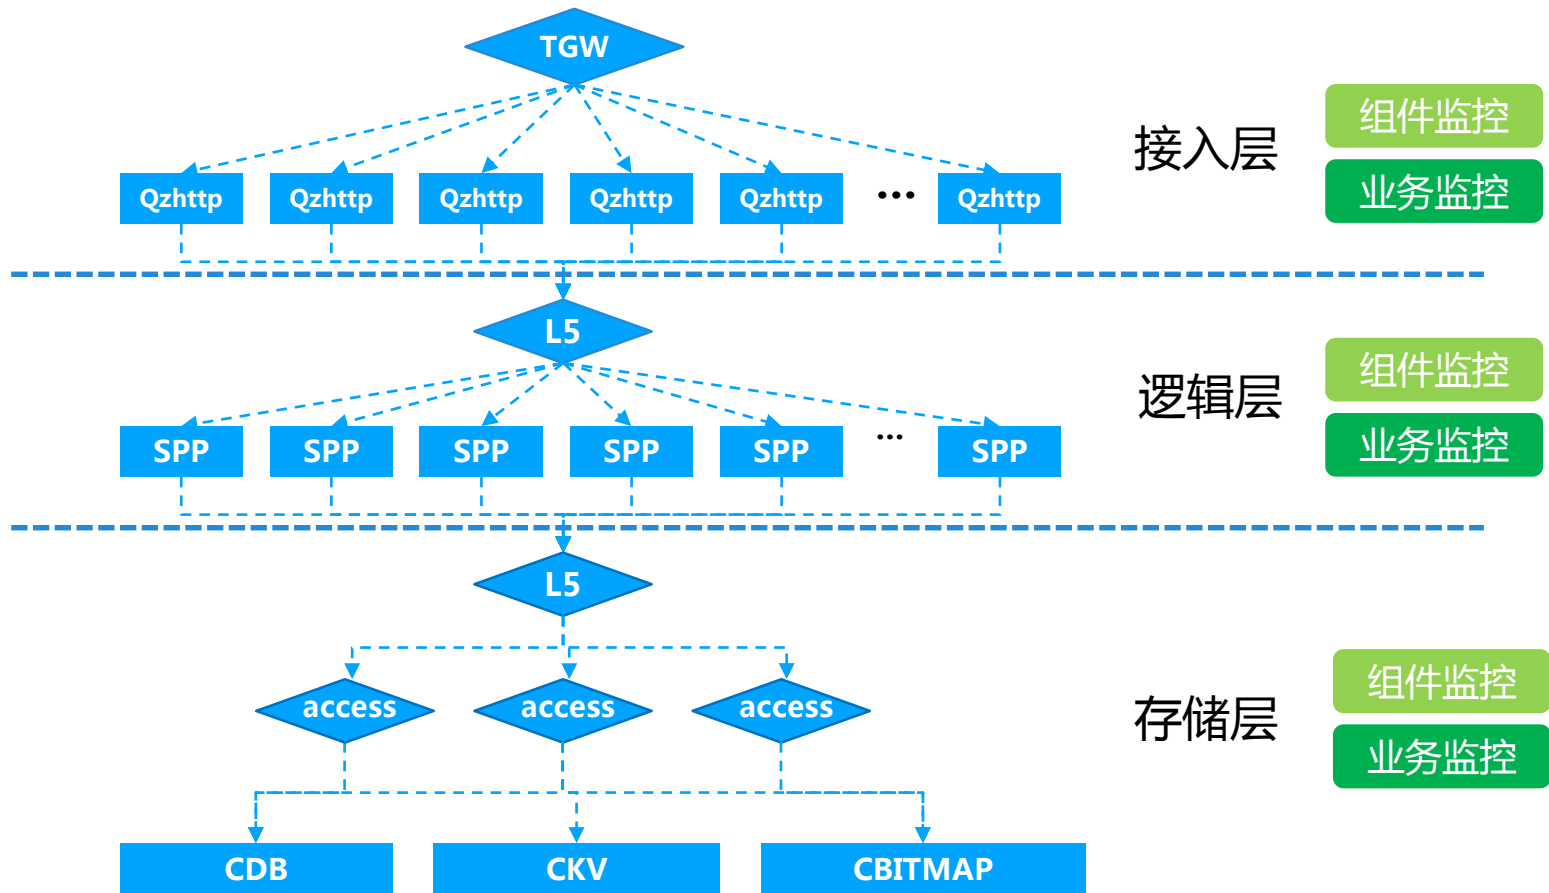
TGW

Qzhttp Qzhttp Qzhttp Qzhttp Qzhttp ··· Qzhttp

接入层

组件监控

业务监控

L5

SPP SPP SPP SPP SPP ··· SPP

逻辑层

组件监控

业务监控

L5

access access access

存储层

组件监控

业务监控

CDB CKV CBITMAP